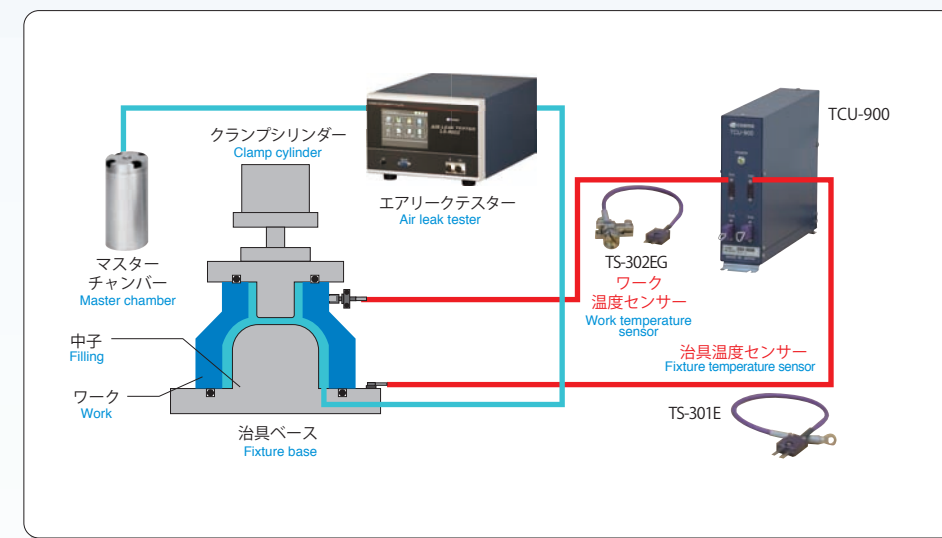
クランプシリンダー
Clamp cylinder

エアリークテスター
Air leak tester

TCU-900

マスターチャンバー
Master chamber

TS-302EG
ワーク温度センサー
Work temperature sensor

中子
Filling

ワーク
Work

治具温度センサー
Fixture temperature sensor

TS-301E

治具ベース
Fixture base